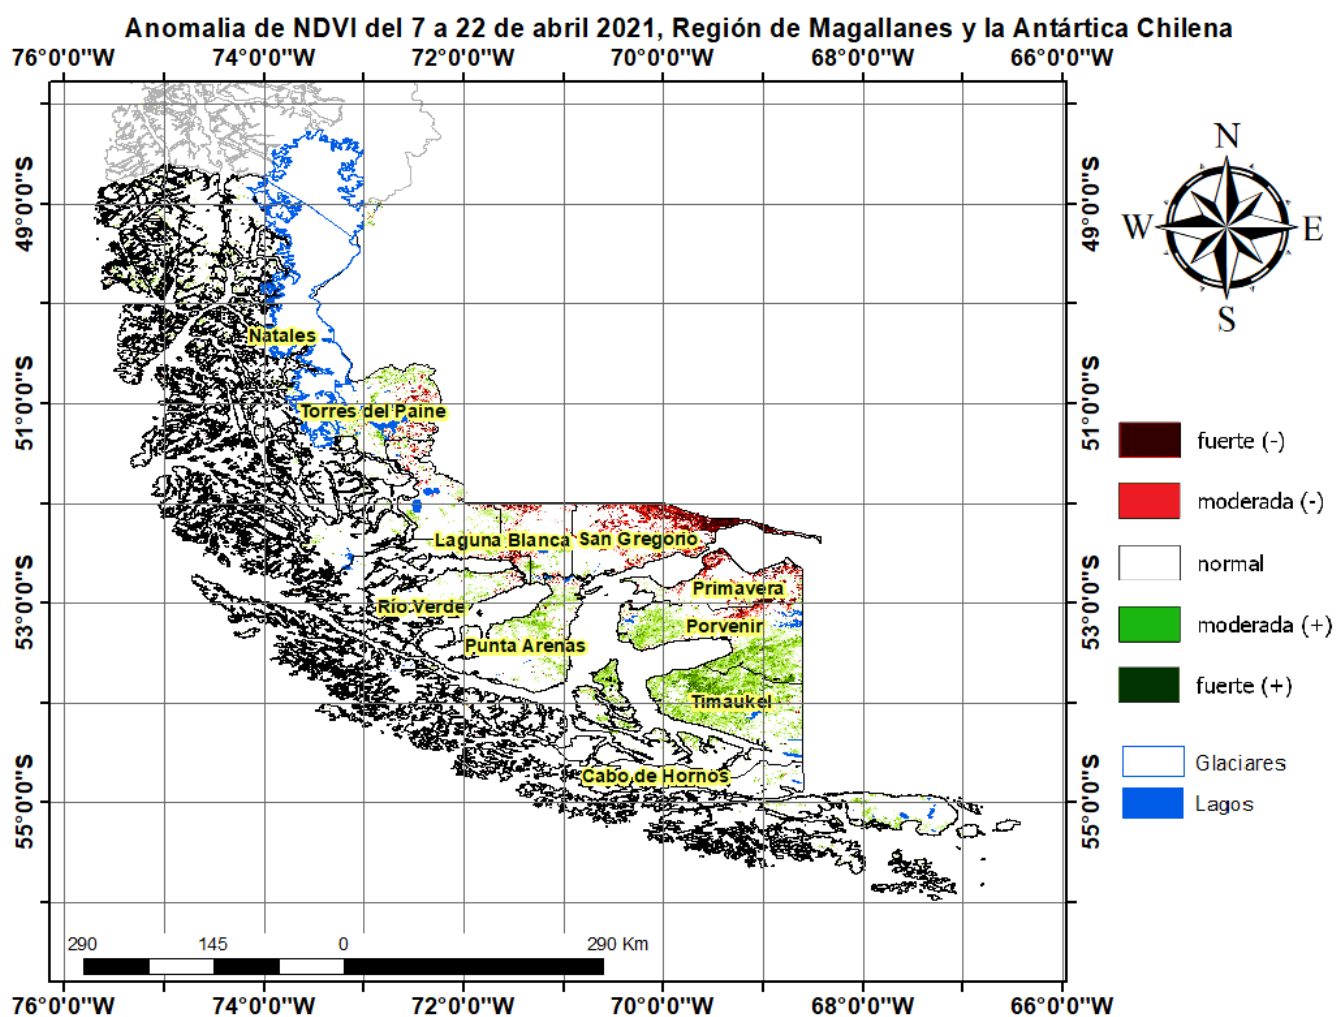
Anomalia de NDVI del 7 a 22 de abril 2021, Región de Magallanes y la Antártica Chilena

76°0'0"W 74°0'0"W 72°0'0"W 70°0'0"W 68°0'0"W 66°0'0"W

49°0'0"S
51°0'0"S
53°0'0"S
55°0'0"S

N
W E
S

Natales
Torres del Paine
Laguna Blanca
San Gregorio
Primavera
Río Verde
Porvenir
Punta Arenas
Timaukel
Cabo de Hornos

fuerte (-)
moderada (-)
normal
moderada (+)
fuerte (+)

Glaciares
Lagos

49°0'0"S
51°0'0"S
53°0'0"S
55°0'0"S

290 145 0 290 Km

76°0'0"W 74°0'0"W 72°0'0"W 70°0'0"W 68°0'0"W 66°0'0"W